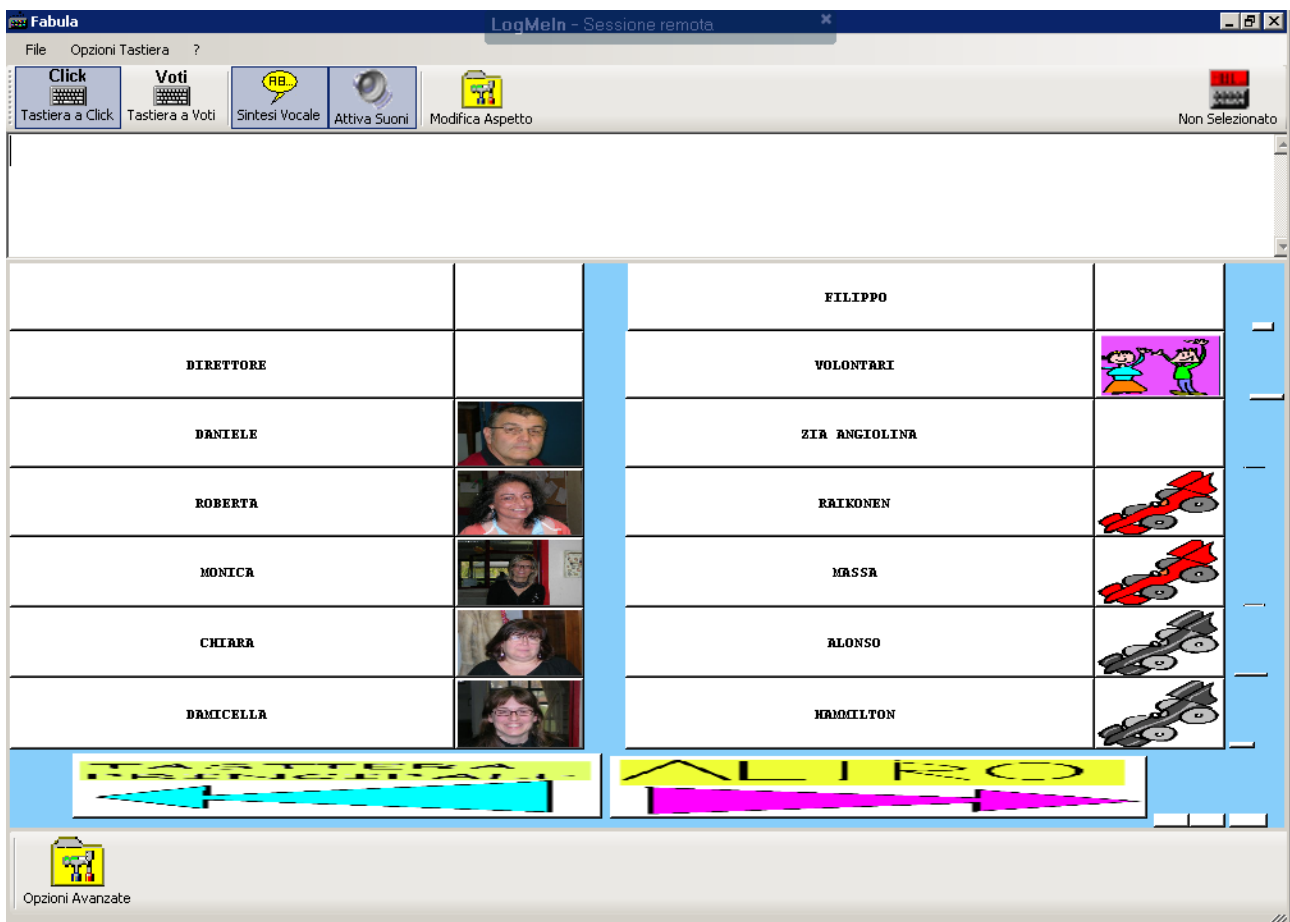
Fabula
LogMeIn - Sessione remota
File Opzioni Tastiera ?
Click
Tastiera a Click
Voti
Tastiera a Voti
AB...
Sintesi Vocale
Attiva Suoni
Modifica Aspetto
Non Selezionato

FILIPPO
DIRETTORE
VOLONTARI
DANIELE
ZIA ANGIOLINA
ROBERTA
RAIKONEN
MONICA
MASSA
CHIARA
ALONSO
DAMICELLA
HAMMILTON

TASTIERA PRINCIPALE
ALTRO

Opzioni Avanzate